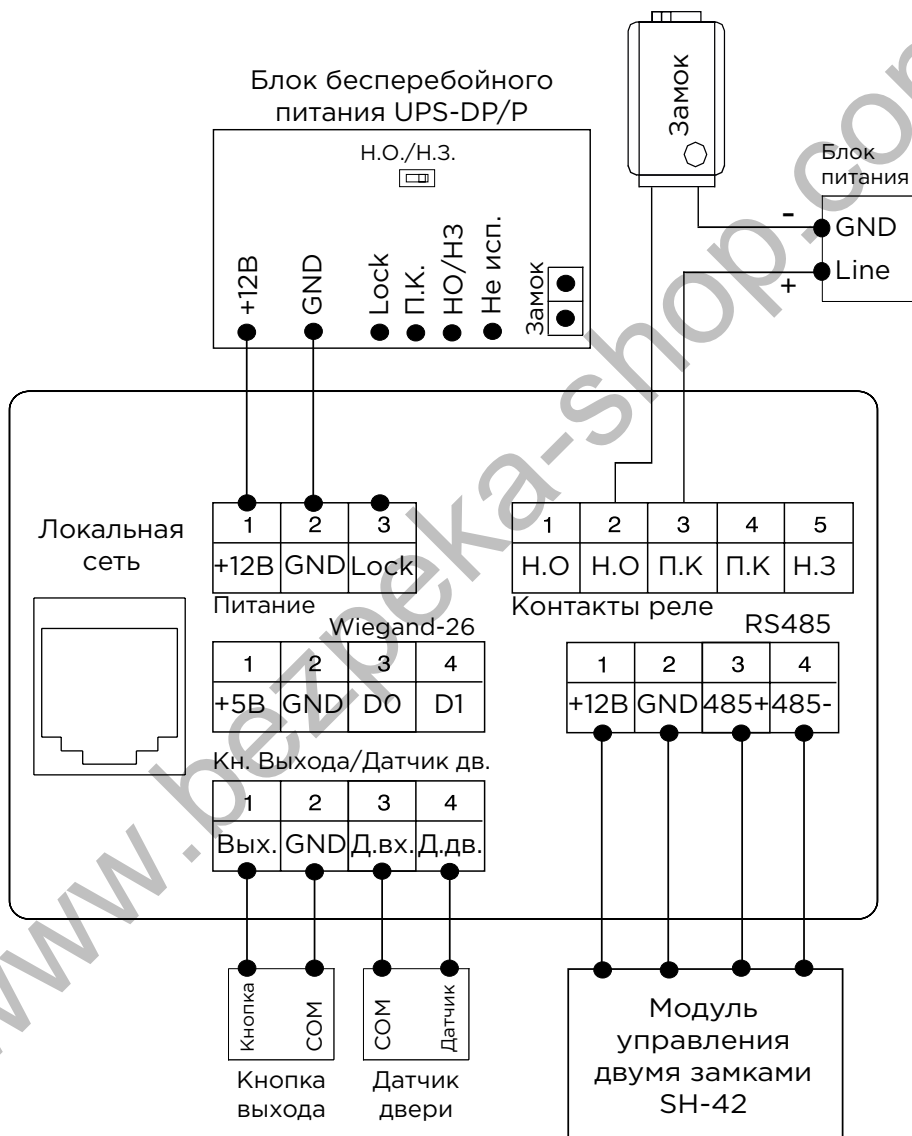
Замок

Блок бесперебойного питания UPS-DP/P

Н.О./Н.З.

+12В GND Lock П.К. НО/НЗ Не исп. Замок

Блок питания

-
GND
Line
+

Локальная сеть

| 1 | 2 | 3 |
|---|---|---|
| +12В | GND | Lock |

Питание

| 1 | 2 | 3 | 4 | 5 |
|---|---|---|---|---|
| Н.О | Н.О | П.К | П.К | Н.З |

Контакты реле

Wiegand-26

| 1 | 2 | 3 | 4 |
|---|---|---|---|
| +5В | GND | D0 | D1 |

RS485

| 1 | 2 | 3 | 4 |
|---|---|---|---|
| +12В | GND | 485+ | 485- |

Кн. Выхода/Датчик дв.

| 1 | 2 | 3 | 4 |
|---|---|---|---|
| Вых. | GND | Д.вх. | Д.дв. |

Кнопка COM

COM Датчик

Кнопка выхода

Датчик двери

Модуль управления двумя замками SH-42

www.bezpeka-shop.com